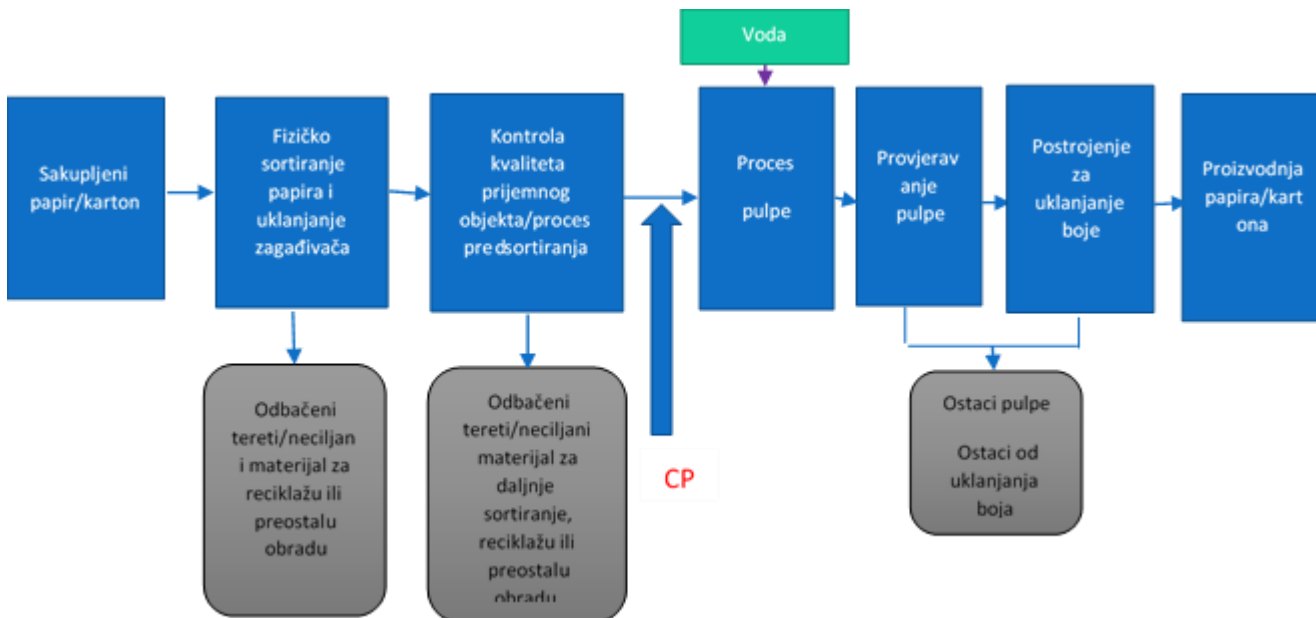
Voda

Sakupljeni papir/karton

Fizičko sortiranje papira i uklanjanje zagađivača

Kontrola kvaliteta prijemnog objekta/proces predsortiranja

Proces

pulpe

Provjeravanje pulpe

Postrojenje za uklanjanje boje

Proizvodnja papira/kartona

Odbačeni tereti/neciljani materijal za reciklažu ili preostalu obradu

Odbačeni tereti/neciljani materijal za daljnje sortiranje, reciklažu ili preostalu obradu

CP

Ostaci pulpe

Ostaci od uklanjanja boja